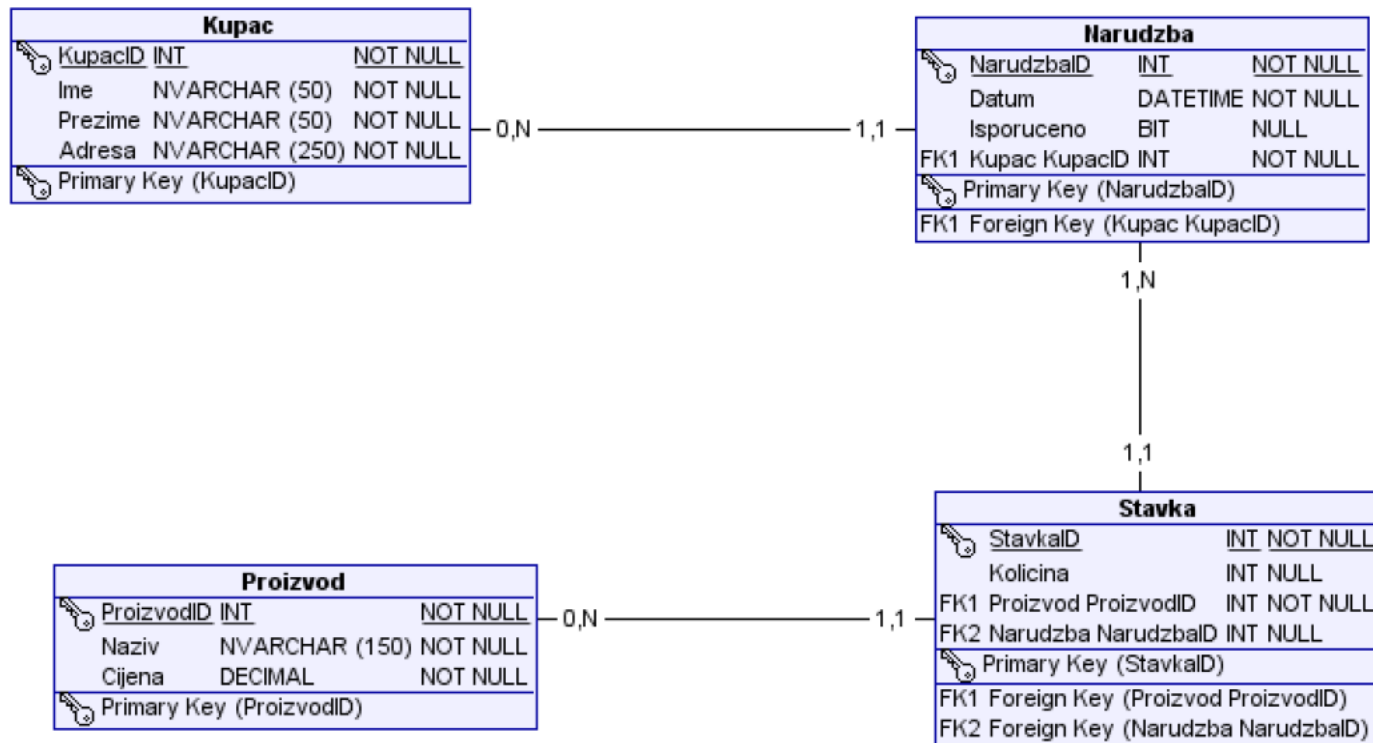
Kupac
| | | | |
|---|---|---|---|
| | KupacID | INT | NOT NULL |
| | Ime | NVARCHAR (50) | NOT NULL |
| | Prezime | NVARCHAR (50) | NOT NULL |
| | Adresa | NVARCHAR (250) | NOT NULL |

Primary Key (KupacID)

0,N

1,1

Narudzba
| | | | |
|---|---|---|---|
| | NarudzbaID | INT | NOT NULL |
| | Datum | DATETIME | NOT NULL |
| | Isporuceno | BIT | NULL |
| FK1 | Kupac KupacID | INT | NOT NULL |

Primary Key (NarudzbaID)

FK1 Foreign Key (Kupac KupacID)

1,N

1,1

Stavka
| | | | |
|---|---|---|---|
| | StavkaID | INT | NOT NULL |
| | Kolicina | INT | NULL |
| FK1 | Proizvod ProizvodID | INT | NOT NULL |
| FK2 | Narudzba NarudzbaID | INT | NULL |

Primary Key (StavkaID)

FK1 Foreign Key (Proizvod ProizvodID)

FK2 Foreign Key (Narudzba NarudzbaID)

Proizvod
| | | | |
|---|---|---|---|
| | ProizvodID | INT | NOT NULL |
| | Naziv | NVARCHAR (150) | NOT NULL |
| | Cijena | DECIMAL | NOT NULL |

Primary Key (ProizvodID)

0,N

1,1